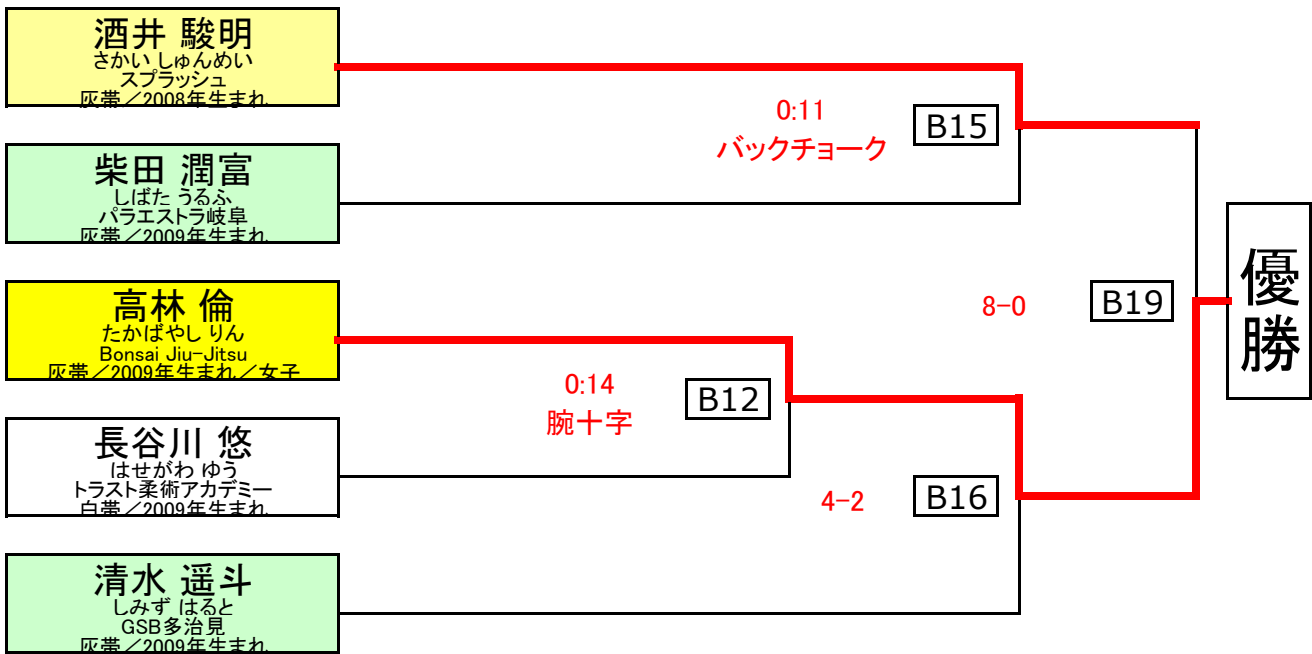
酒井 駿明
さかい しゅんめい
スプラッシュ
灰帯／2008年生まれ

柴田 潤富
しばた うるふ
パラエストラ岐阜
灰帯／2009年生まれ

高林 倫
たかばやし りん
Bonsai Jiu-Jitsu
灰帯／2009年生まれ／女子

長谷川 悠
はせがわ ゆう
トラスト柔術アカデミー
白帯／2009年生まれ

清水 遥斗
しみず はると
GSB多治見
灰帯／2009年生まれ

0:11
バックチョーク
B15

0:14
腕十字
B12

4-2
B16

8-0
B19

優勝